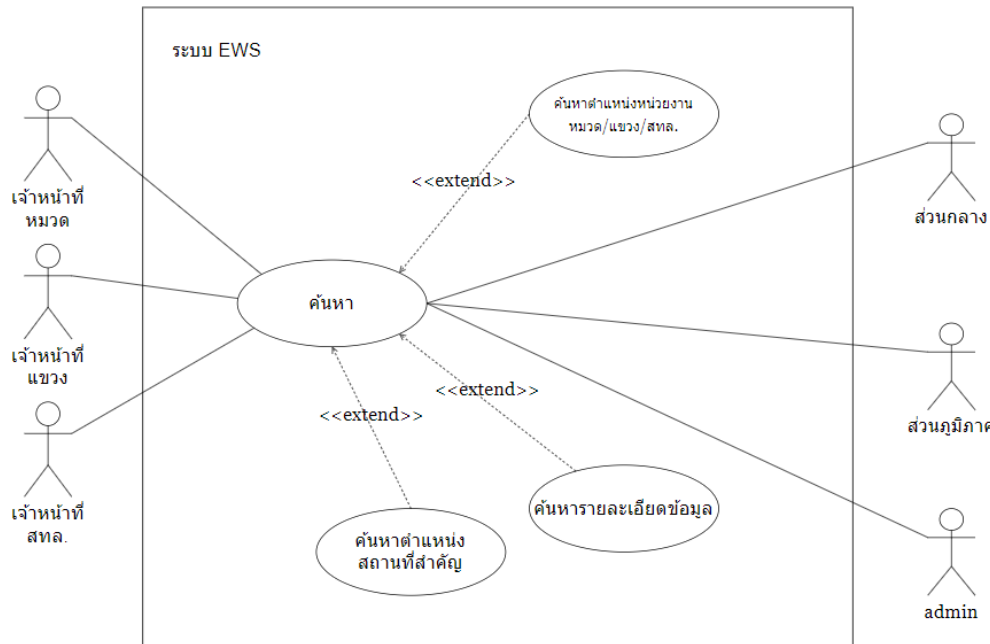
ระบบ EWS

เจ้าหน้าที่ หมวด

เจ้าหน้าที่ แขวง

เจ้าหน้าที่ สทล.

ค้นหาตำแหน่งหน่วยงาน หมวด/แขวง/สทล.

<<extend>>

ค้นหา

<<extend>>

<<extend>>

ค้นหารายละเอียดข้อมูล

ค้นหาตำแหน่ง สถานที่สำคัญ

ส่วนกลาง

ส่วนภูมิภาค

admin